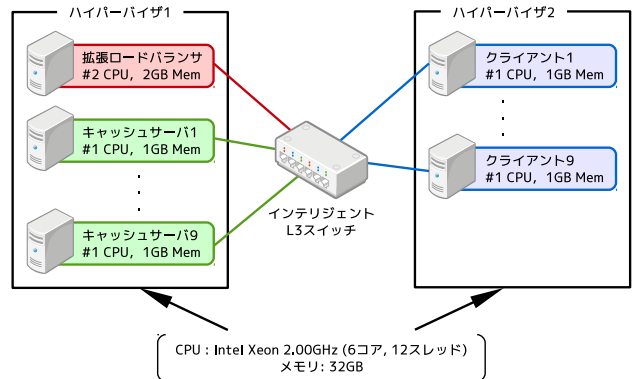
ハイパーバイザ1

拡張ロードバランサ
#2 CPU，2GB Mem

キャッシュサーバ1
#1 CPU，1GB Mem

・
・
・

キャッシュサーバ9
#1 CPU，1GB Mem

ハイパーバイザ2

クライアント1
#1 CPU，1GB Mem

・
・
・

クライアント9
#1 CPU，1GB Mem

インテリジェント
L3スイッチ

CPU : Intel Xeon 2.00GHz (6コア, 12スレッド)
メモリ: 32GB